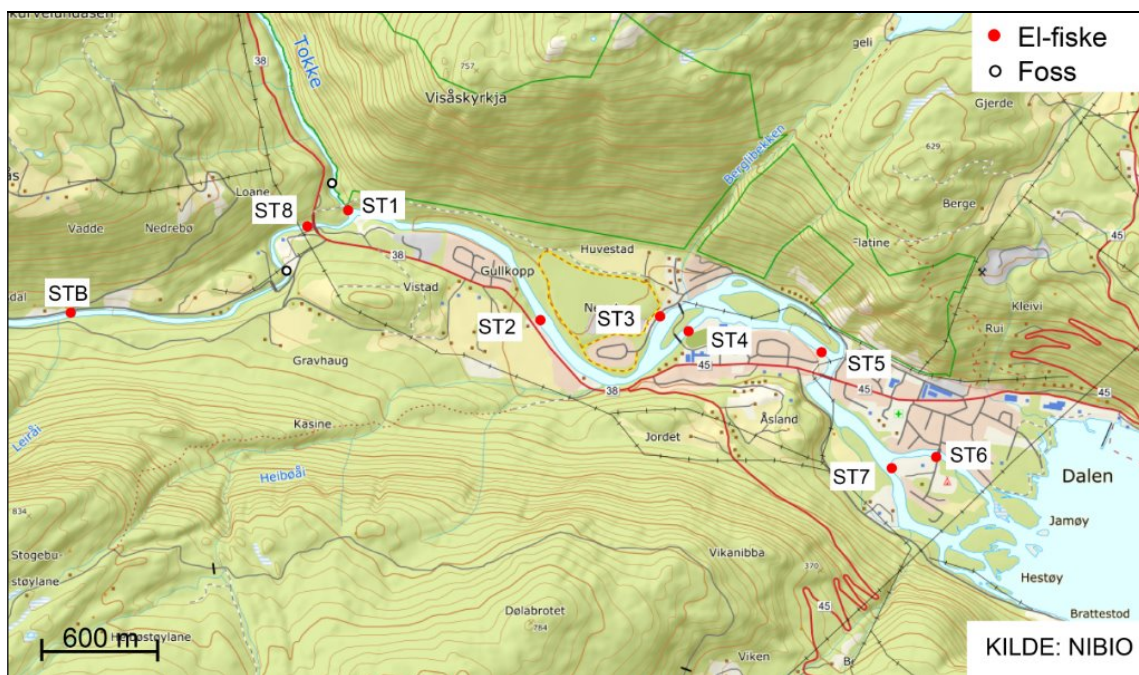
El-fiske
Foss

Tokke
757
Visåskyrkja
geli
Gjerde
629
Berge
Flatine
Kleivi
Rui
45
38
Loane
ST8
ST1
Vadde
Nedrebø
Huvestad
Gullkopp
Vistad
STB
dal
ST2
ST3
ST4
ST5
45
38
Gravhaug
Åsland
Kasine
Jordet
Leiråi
Heibeåi
ST7
ST6
Dalen
Jamøy
Hestøy
Brattestod
834
Stogebu-
støylane
Vikanibba
370
Dølabrotet
764
45
Viken
600 m
KILDE: NIBIO